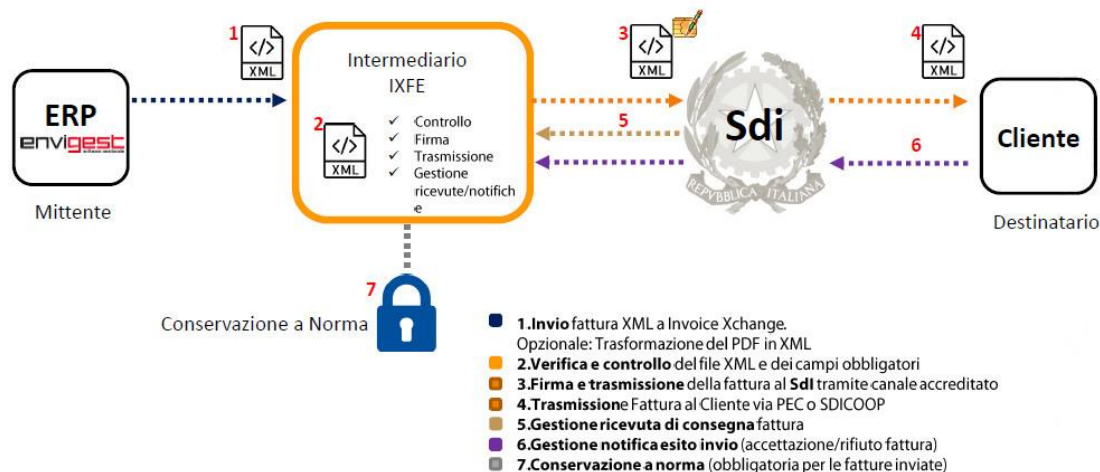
1
XML

Intermediario
IXFE

2
XML

✓ Controllo
✓ Firma
✓ Trasmissione
✓ Gestione ricevute/notifiche

3
XML

Sdi
REPVBBLICA ITALIANA

4
XML

5

6

ERP
envigest

Mittente

Cliente

Destinatario

7

Conservazione a Norma

1.Invio fattura XML a Invoice Xchange.
Opzionale: Trasformazione del PDF in XML
2.Verifica e controllo del file XML e dei campi obbligatori
3.Firma e trasmissione della fattura al Sdl tramite canale accreditato
4.Trasmissione Fattura al Cliente via PEC o SDICOOP
5.Gestione ricevuta di consegna fattura
6.Gestione notifica esito invio (accettazione/rifiuto fattura)
7.Conservazione a norma (obbligatoria per le fatture inviate)